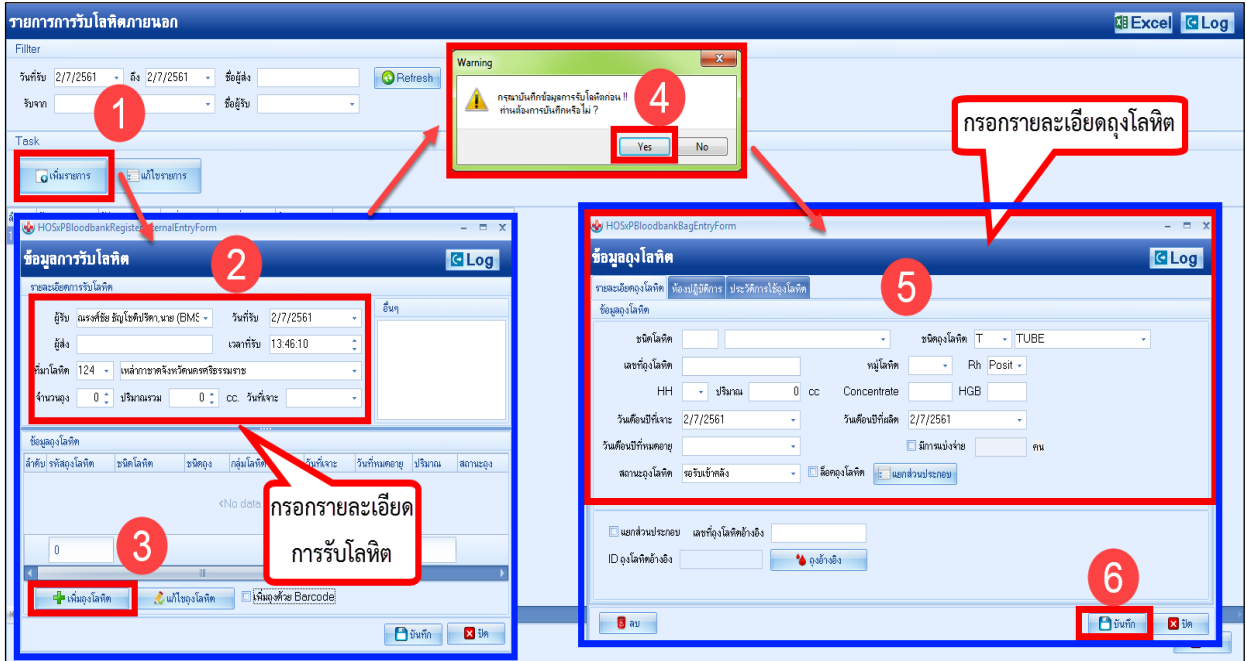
รายการการรับโลหิตภายนอก

Excel Log

Filter

วันที่รับ 2/7/2561 ถึง 2/7/2561 ชื่อผู้ส่ง Refresh

รับจาก ชื่อผู้รับ

Task

1

เพิ่มรายการ แก้ไขรายการ

Warning

กรุณาบันทึกข้อมูลการรับโลหิตก่อน !! ท่านต้องการบันทึกหรือไม่ ?

4

Yes No

กรอกรายละเอียดถุงโลหิต

HOSxPBloodbankRegister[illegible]ternalEntryForm

2

ข้อมูลการรับโลหิต

Log

รายละเอียดการรับโลหิต

ผู้รับ ณรงค์ชัย ธัญโชติปรีดา,นาย (BMS วันที่รับ 2/7/2561

ผู้ส่ง เวลาที่รับ 13:46:10

ที่มาโลหิต 124 เหล่ากาชาดจังหวัดนครศรีธรรมราช

จำนวนถุง 0 ปริมาณรวม 0 cc. วันที่เจาะ

อื่นๆ

ข้อมูลถุงโลหิต

| ลำดับ | รหัสถุงโลหิต | ชนิดโลหิต | ชนิดถุง | กลุ่มโลหิต | วันที่เจาะ | วันที่หมดอายุ | ปริมาณ | สถานะถุง |
|---|---|---|---|---|---|---|---|---|

<No data

0

3

กรอกรายละเอียด การรับโลหิต

เพิ่มถุงโลหิต แก้ไขถุงโลหิต เพิ่มถุงด้วย Barcode

บันทึก ปิด

HOSxPBloodbankBagEntryForm

ข้อมูลถุงโลหิต

Log

รายละเอียดถุงโลหิต ห้องปฏิบัติการ ประวัติการใช้ถุงโลหิต

5

ข้อมูลถุงโลหิต

ชนิดโลหิต ชนิดถุงโลหิต T TUBE

เลขที่ถุงโลหิต หมู่โลหิต Rh Posit

HH ปริมาณ 0 cc Concentrate HGB

วันเดือนปีที่เจาะ 2/7/2561 วันเดือนปีที่ผลิต 2/7/2561

วันเดือนปีที่หมดอายุ มีการแบ่งจ่าย คน

สถานะถุงโลหิต รอรับเข้าคลัง ล็อคถุงโลหิต แยกส่วนประกอบ

แยกส่วนประกอบ เลขที่ถุงโลหิตอ้างอิง

ID ถุงโลหิตอ้างอิง ถุงอ้างอิง

ลบ

6

บันทึก ปิด